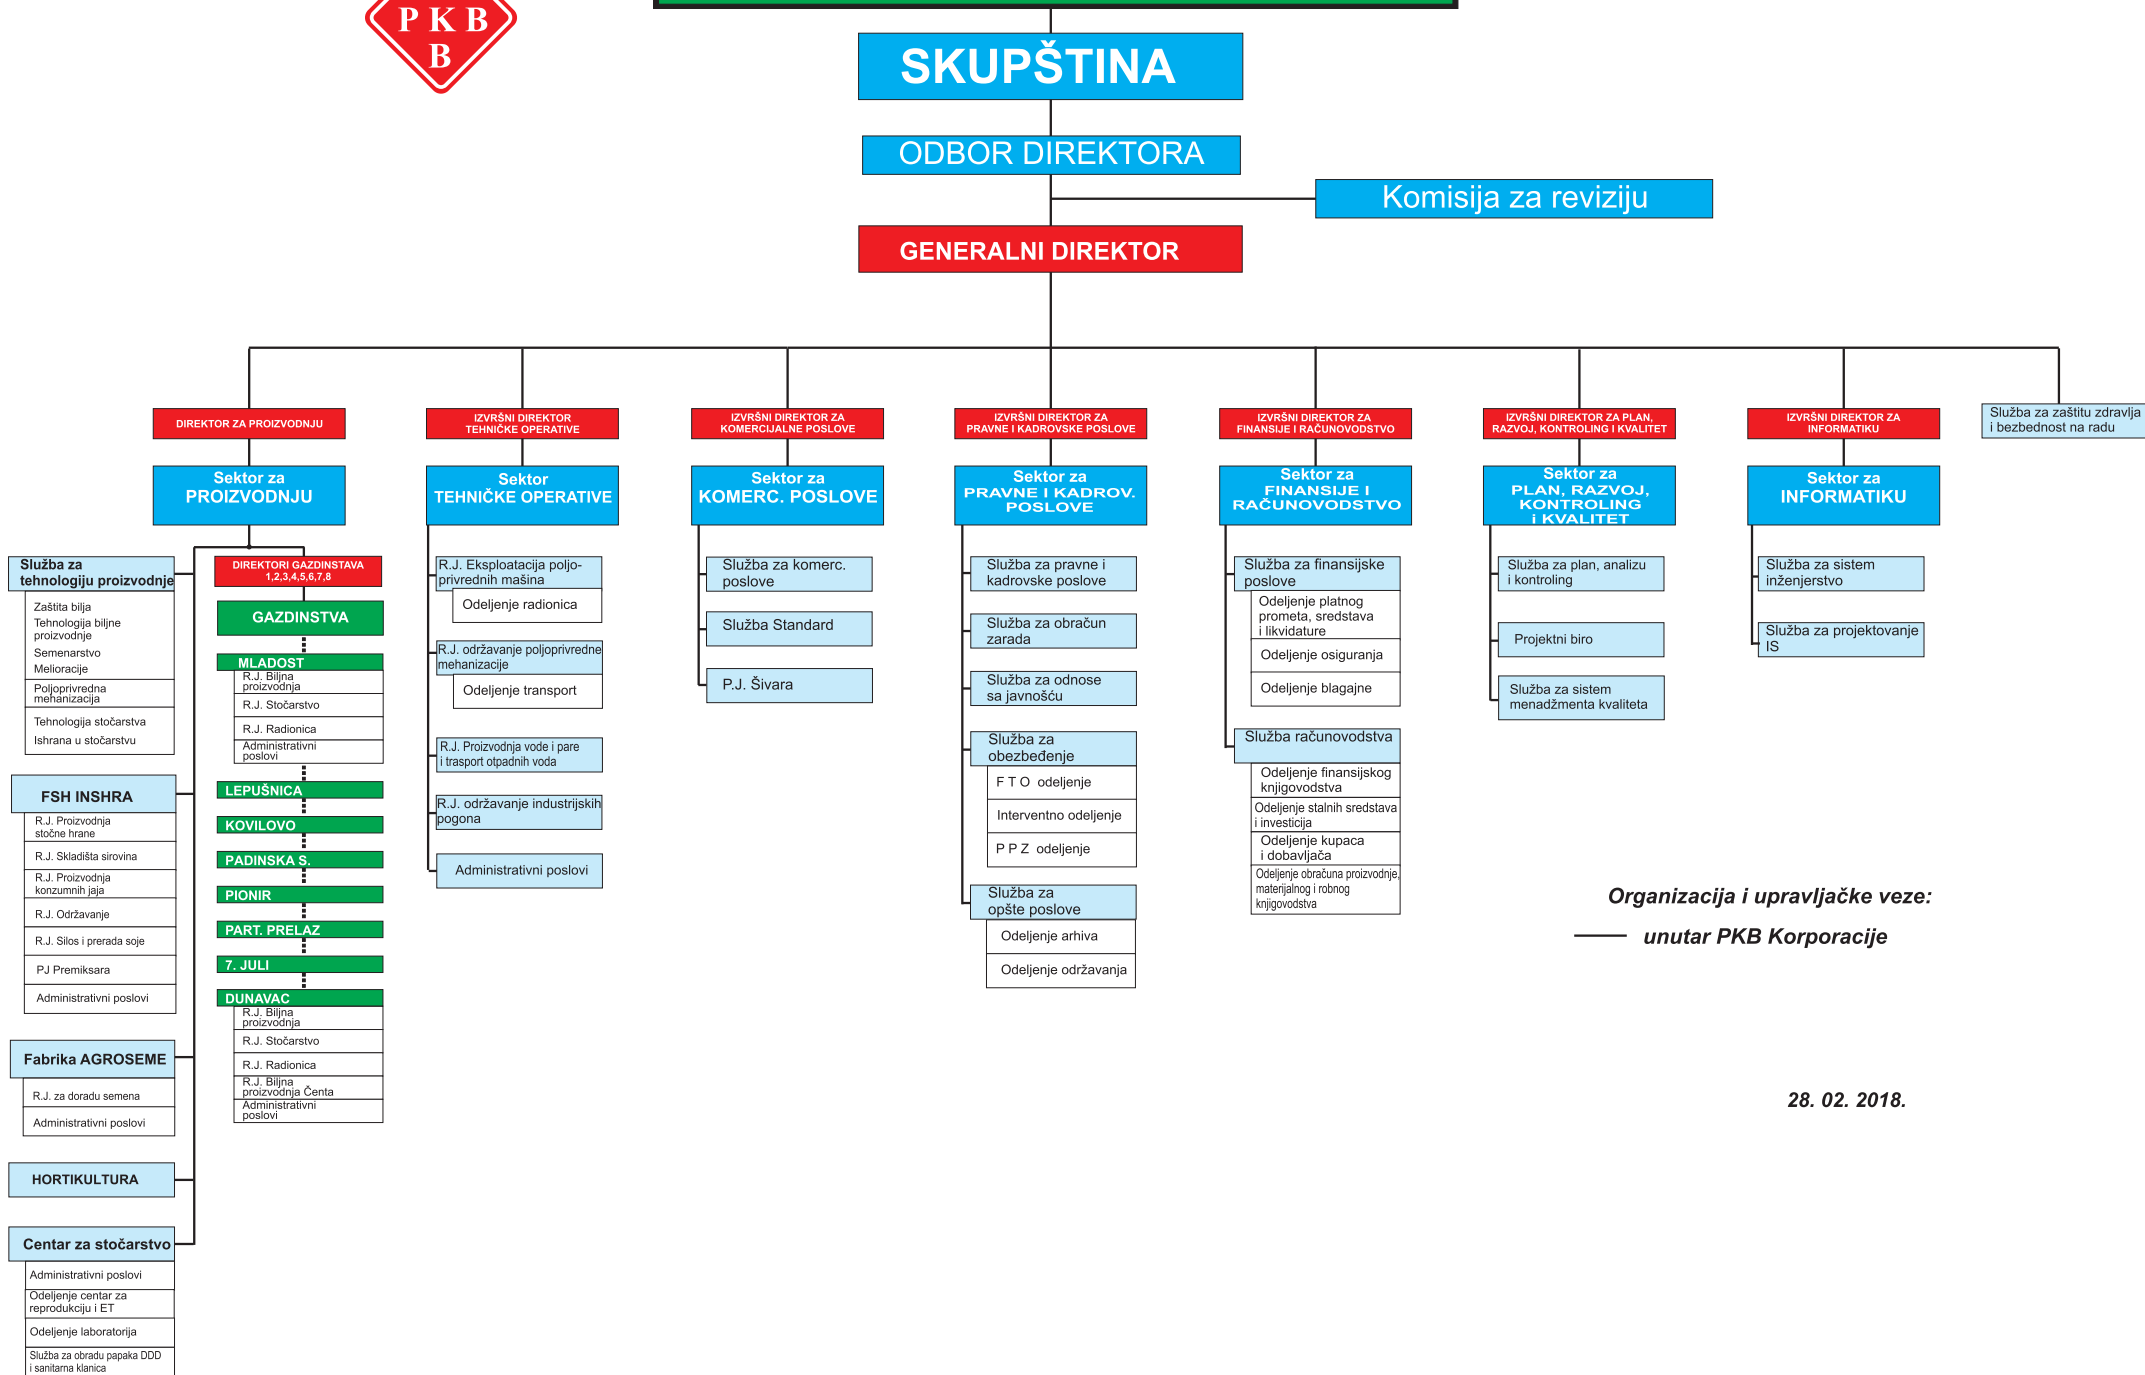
PKB

SKUPŠTINA

ODBOR DIREKTORA

Komisija za reviziju

GENERALNI DIREKTOR

DIREKTOR ZA PROIZVODNJU

Sektor za PROIZVODNJU

Služba za tehnologiju proizvodnje

Zaštita bilja
Tehnologija biljne proizvodnje
Semenarstvo
Melioracije
Poljoprivredna mehanizacija
Tehnologija stočarstva
Ishrana u stočarstvu

FSH INSHRA

R.J. Proizvodnja stočne hrane
R.J. Skladišta sirovina
R.J. Proizvodnja konzumnih jaja
R.J. Održavanje
R.J. Silos i prerada soje
PJ Premiksara
Administrativni poslovi

Fabrika AGROSEME

R.J. za doradu semena
Administrativni poslovi

HORTIKULTURA

Centar za stočarstvo

Administrativni poslovi
Odeljenje centar za reprodukciju i ET
Odeljenje laboratorija
Služba za obradu papaka DDD i sanitarna klanica

DIREKTORI GAZDINSTAVA 1,2,3,4,5,6,7,8

GAZDINSTVA

MLADOST
R.J. Biljna proizvodnja
R.J. Stočarstvo
R.J. Radionica
Administrativni poslovi

LEPUŠNICA
KOVILOVO
PADINSKA S.
PIONIR
PART. PRELAZ
7. JULI
DUNAVAC
R.J. Biljna proizvodnja
R.J. Stočarstvo
R.J. Radionica
R.J. Biljna proizvodnja Čenta
Administrativni poslovi

IZVRŠNI DIREKTOR TEHNIČKE OPERATIVE

Sektor TEHNIČKE OPERATIVE

R.J. Eksploatacija poljoprivrednih mašina
Odeljenje radionica
R.J. održavanje poljoprivredne mehanizacije
Odeljenje transport
R.J. Proizvodnja vode i pare i trasport otpadnih voda
R.J. održavanje industrijskih pogona
Administrativni poslovi

IZVRŠNI DIREKTOR ZA KOMERCIJALNE POSLOVE

Sektor za KOMERC. POSLOVE

Služba za komerc. poslove
Služba Standard
P.J. Šivara

IZVRŠNI DIREKTOR ZA PRAVNE I KADROVSKE POSLOVE

Sektor za PRAVNE I KADROV. POSLOVE

Služba za pravne i kadrovske poslove
Služba za obračun zarada
Služba za odnose sa javnošću
Služba za obezbeđenje
F T O odeljenje
Interventno odeljenje
P P Z odeljenje
Služba za opšte poslove
Odeljenje arhiva
Odeljenje održavanja

IZVRŠNI DIREKTOR ZA FINANSIJE I RAČUNOVODSTVO

Sektor za FINANSIJE I RAČUNOVODSTVO

Služba za finansijske poslove
Odeljenje platnog prometa, sredstava i likvidature
Odeljenje osiguranja
Odeljenje blagajne
Služba računovodstva
Odeljenje finansijskog knjigovodstva
Odeljenje stalnih sredstava i investicija
Odeljenje kupaca i dobavljača
Odeljenje obračuna proizvodnje, materijalnog i robnog knjigovodstva

IZVRŠNI DIREKTOR ZA PLAN, RAZVOJ, KONTROLING I KVALITET

Sektor za PLAN, RAZVOJ, KONTROLING I KVALITET

Služba za plan, analizu i kontroling
Projektni biro
Služba za sistem menadžmenta kvaliteta

IZVRŠNI DIREKTOR ZA INFORMATIKU

Sektor za INFORMATIKU

Služba za sistem inženjerstvo
Služba za projektovanje IS

Služba za zaštitu zdravlja i bezbednost na radu

Organizacija i upravljačke veze:
unutar PKB Korporacije

28. 02. 2018.